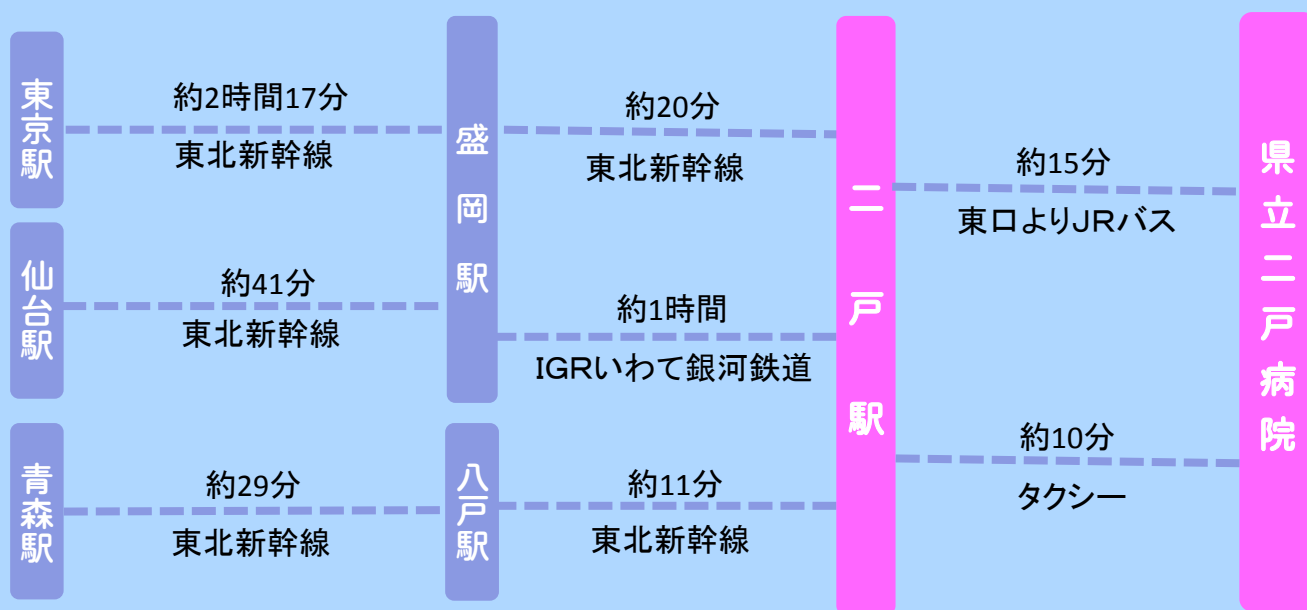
東京駅

約2時間17分
東北新幹線

仙台駅

約41分
東北新幹線

青森駅

約29分
東北新幹線

盛岡駅

約20分
東北新幹線

約1時間
IGRいわて銀河鉄道

八戸駅

約11分
東北新幹線

二戸駅

約15分
東口よりJRバス

約10分
タクシー

県立二戸病院